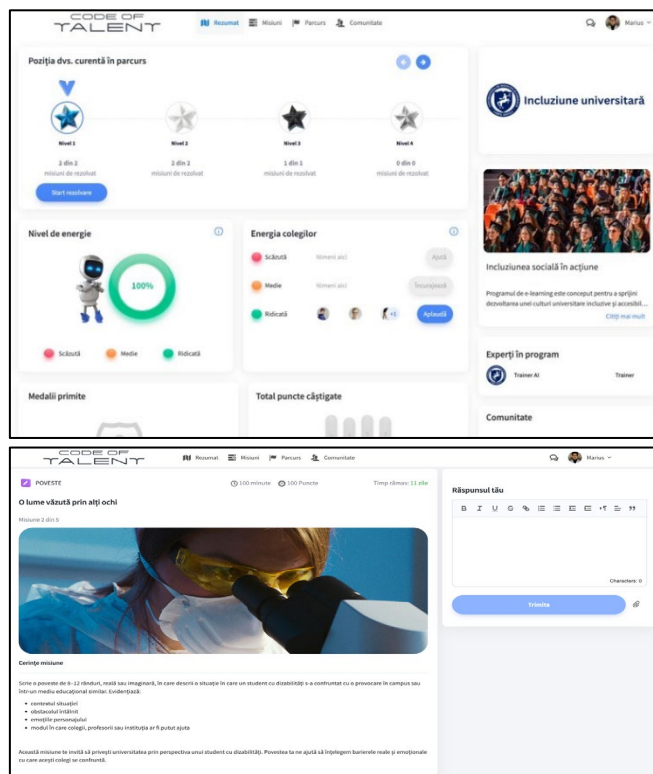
CODE OF TALENT

Rezumat Misiuni Parcurs Comunitate

Marius

Poziția dvs. curentă în parcurs

Nivel 1
2 din 2
misiuni de rezolvat

Nivel 2
2 din 3
misiuni de rezolvat

Nivel 3
1 din 1
misiuni de rezolvat

Nivel 4
0 din 0
misiuni de rezolvat

Start rezolvare

Incluziune universitară

Nivel de energie

100%

Scăzută Medie Ridicată

Energia colegilor

Scăzută Nimeni aici Ajută

Medie Nimeni aici Încurajează

Ridicată +1 Aplaudă

Incluziunea socială în acțiune

Programul de e-learning este conceput pentru a sprijini dezvoltarea unei culturi universitare incluzive și accesibil...

Citiți mai mult

Experți în program

Trainer AI Trainer

Comunitate

Medalii primite

Total puncte câștigate

CODE OF TALENT

Rezumat Misiuni Parcurs Comunitate

Marius

POVESTE

100 minute 100 Puncte

Timp rămas: 11 zile

O lume văzută prin alți ochi

Misiune 2 din 5

Răspunsul tău

B I U S 99

Characters: 0

Trimite

Cerințe misiune

Scrie o poveste de 8–12 rânduri, reală sau imaginară, în care descrii o situație în care un student cu dizabilități s-a confruntat cu o provocare în campus sau într-un mediu educațional similar. Evidențiază:

• contextul situației
• obstacolul întâlnit
• emoțiile personajului
• modul în care colegii, profesorii sau instituția ar fi putut ajuta

Această misiune te invită să privești universitatea prin perspectiva unui student cu dizabilități. Povestea ta ne ajută să înțelegem barierele reale și emoționale cu care acești colegi se confruntă.